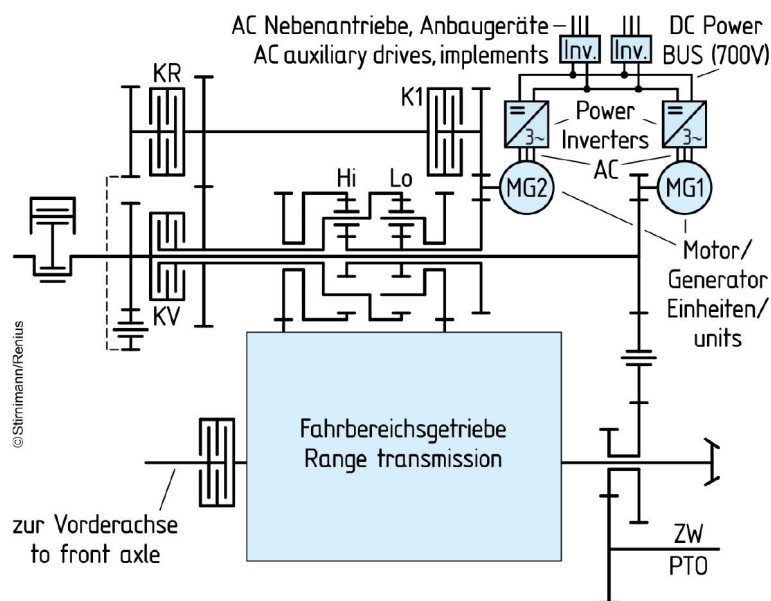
AC Nebenantriebe, Anbaugeräte
AC auxiliary drives, implements
Inv.
Inv.
DC Power BUS (700V)
KR
K1
Power Inverters
=
3~
=
3~
AC
Hi
Lo
MG2
MG1
Motor/ Generator Einheiten/ units
KV
©Strimmann/Renius
Fahrbereichsgetriebe
Range transmission
zur Vorderachse
to front axle
ZW
PTO